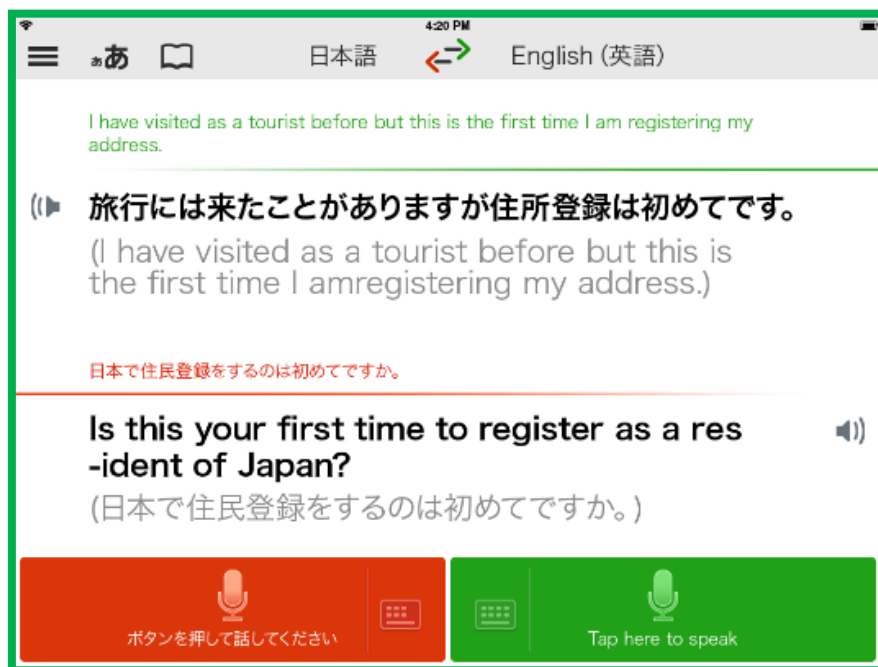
4:20 PM

ぁあ 日本語 English (英語)

I have visited as a tourist before but this is the first time I am registering my address.

旅行には来たことがありますが住所登録は初めてです。
(I have visited as a tourist before but this is the first time I amregistering my address.)

日本で住民登録をするのは初めてですか。

Is this your first time to register as a res -ident of Japan?
(日本で住民登録をするのは初めてですか。)

ボタンを押して話してください

Tap here to speak